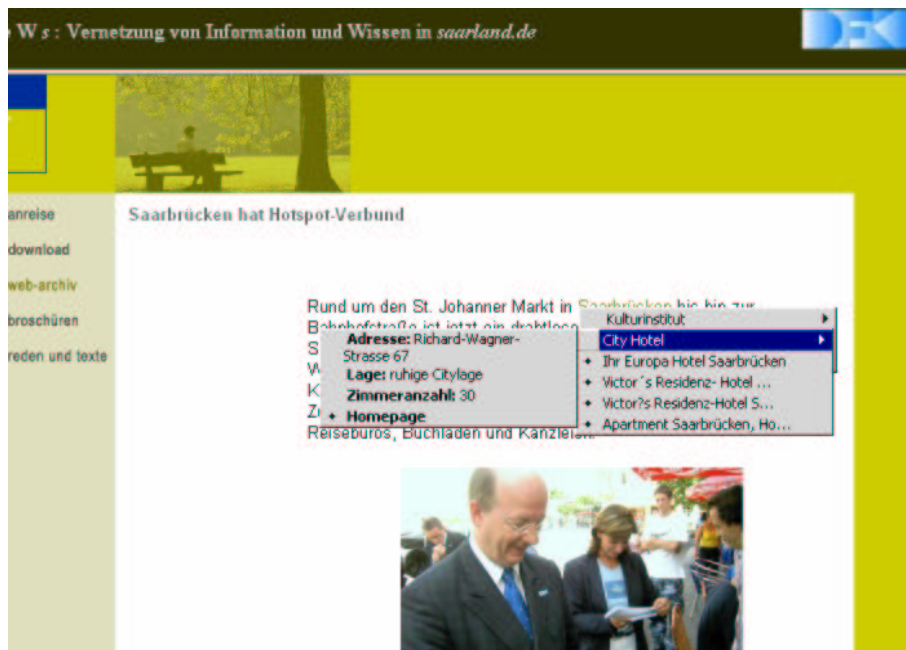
e W s : Vernetzung von Information und Wissen in saarland.de

anreise
download
web-archiv
broschüren
reden und texte

Saarbrücken hat Hotspot-Verbund

Rund um den St. Johanner Markt in Saarbrücken bis hin zur Bahnhofstraße ist jetzt ein drahtlose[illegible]
S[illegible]
W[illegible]
K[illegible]
Z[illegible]
Reisebüros, Buchläden und Kanzlei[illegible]

Kulturinstitut
City Hotel
Ihr Europa Hotel Saarbrücken
Victor´s Residenz- Hotel ...
Victor?s Residenz-Hotel S...
Apartment Saarbrücken, Ho...

Adresse: Richard-Wagner-Strasse 67
Lage: ruhige Citylage
Zimmeranzahl: 30
Homepage